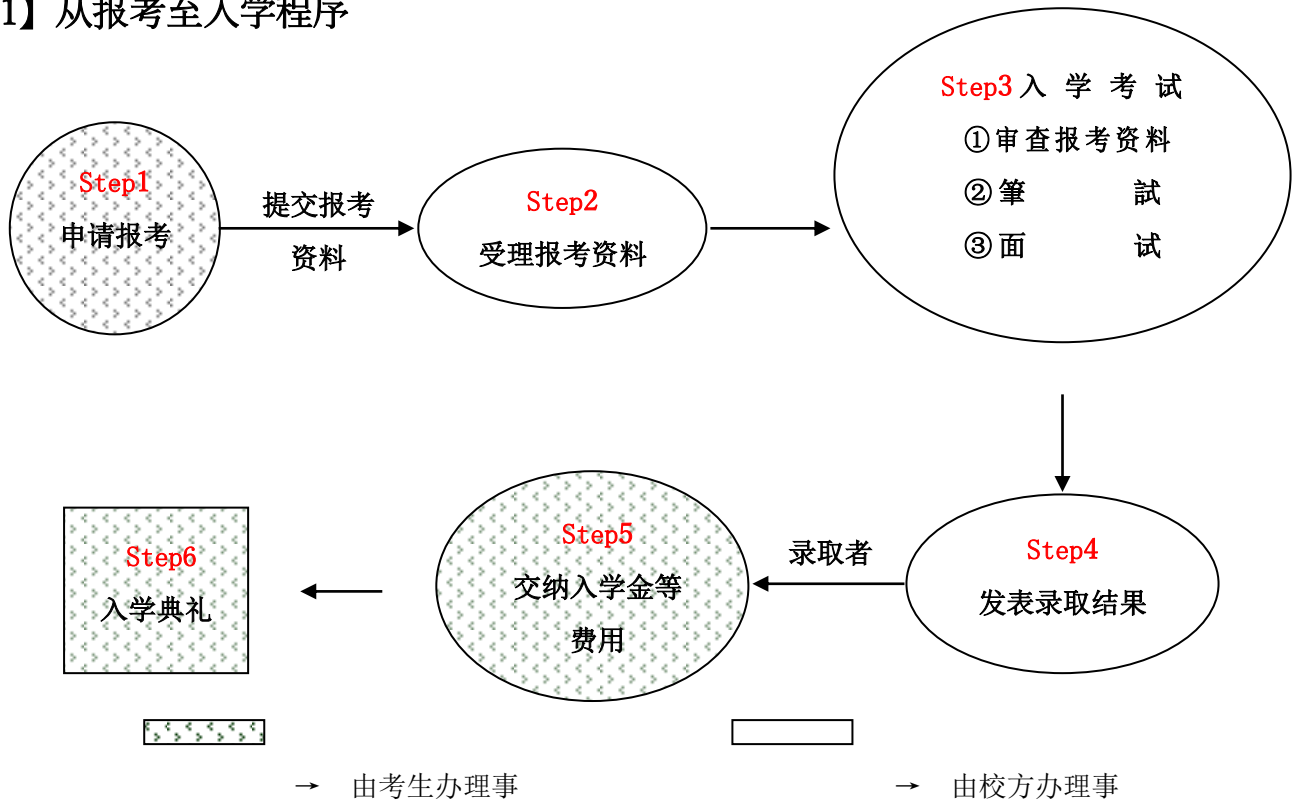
1】从报考至入学程序

Step1
申请报考

提交报考
资料

Step2
受理报考资料

Step3 入 学 考 试
①审查报考资料
②筆 試
③面 试

Step4
发表录取结果

录取者

Step5
交纳入学金等
费用

Step6
入学典礼

→ 由考生办理事

→ 由校方办理事